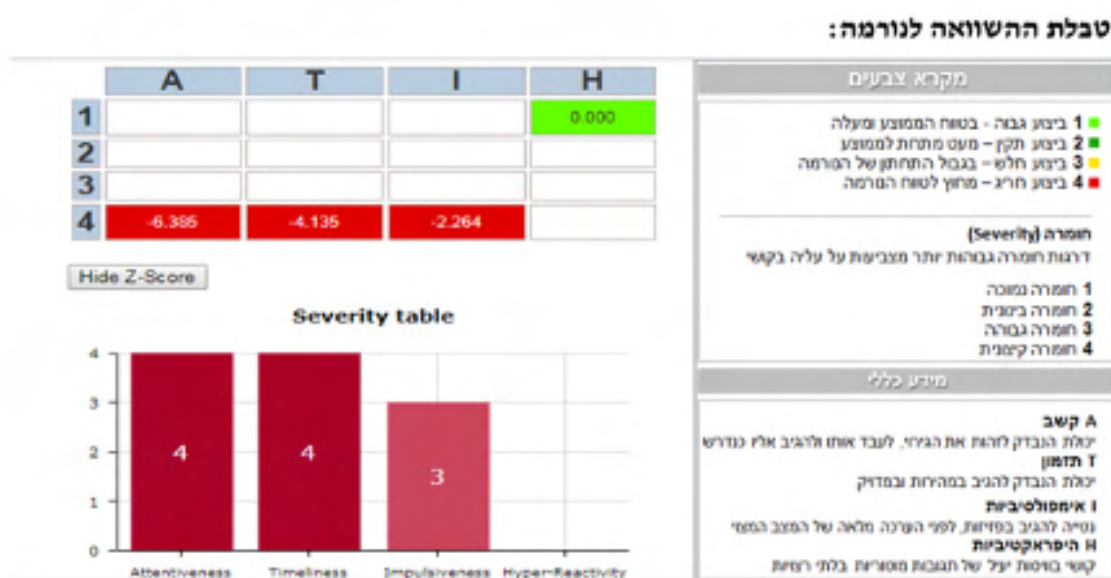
טבלת ההשוואה לנורמה:

|   | A | T | I | H |
|---|---|---|---|---|
| 1 |  |  |  | 0.000 |
| 2 |  |  |  |  |
| 3 |  |  |  |  |
| 4 | -6.385 | -4.135 | -2.264 |  |

Hide Z-Score

Severity table

4
3
2
1
0

4 4 3

Attentiveness Timeliness Impulsiveness Hyper-Reactivity

מקרא צבעים

1 ביצוע גבוה - בטווח הממוצע ומעלה
2 ביצוע תקין – מעט מתחת לממוצע
3 ביצוע חלש – בגבול התחתון של הנורמה
4 ביצוע חריג – מחוץ לטווח הנורמה

חומרה (Severity)
דרגות חומרה גבוהות יותר מצביעות על עליה בקושי

1 חומרה נמוכה
2 חומרה בינונית
3 חומרה גבוהה
4 חומרה קיצונית

מידע כללי

A קשב
יכולת הנבדק לזהות את הגירוי, לעבד אותו ולהגיב אליו כנדרש
T תזמון
יכולת הנבדק להגיב במהירות ובמדויק
I אימפולסיביות
נטיה להגיב בפזיזות, לפני הערכה מלאה של המצב המצוי
H היפראקטיביות
קושי בוויסות יעיל של תגובות מוטוריות בלתי רצויות